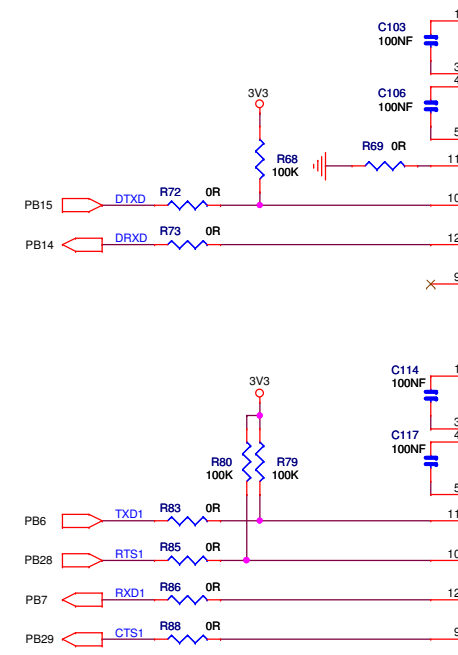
C103
100NF
3
C106
100NF
5
3V3
R68
100K
R69 0R
11
PB15
DTXD
R72 0R
10
PB14
DRXD
R73 0R
12
9
C114
100NF
3V3
C117
100NF
R80
100K
R79
100K
PB6
TXD1
R83 0R
11
PB28
RTS1
R85 0R
10
PB7
RXD1
R86 0R
12
PB29
CTS1
R88 0R
9